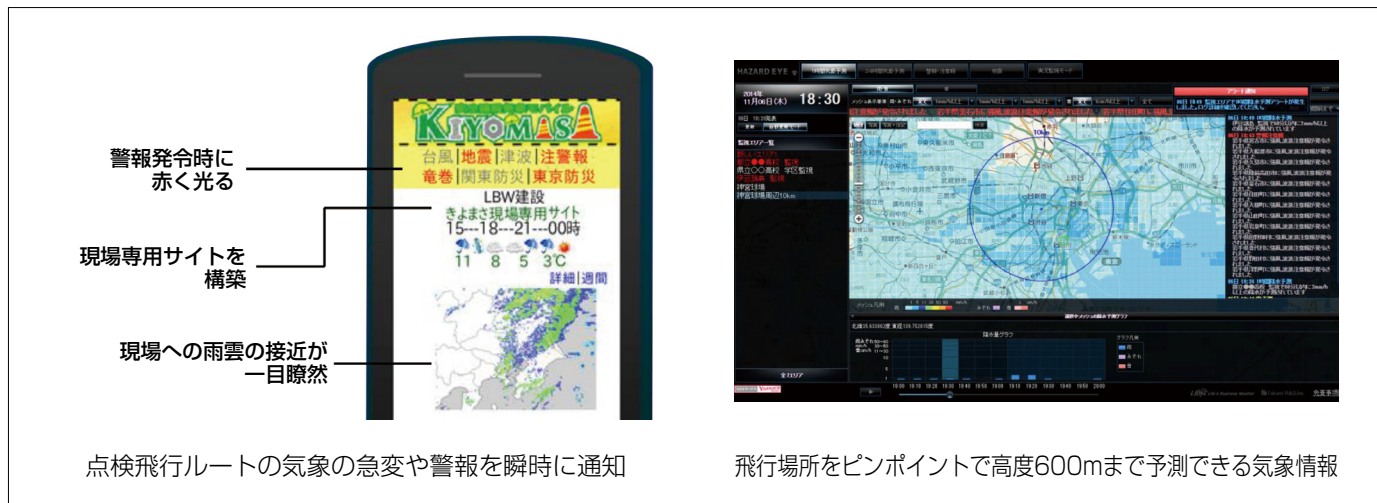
KIYOMASA

警報発令時に
赤く光る

台風|地震|津波|注警報
竜巻|関東防災|東京防災

LBW建設
きよまさ現場専用サイト
15---18---21---00時

現場専用サイトを
構築

11 8 5 3℃
詳細|週間

現場への雨雲の接近が
一目瞭然

点検飛行ルートの気象の急変や警報を瞬時に通知

HAZARD EYE

2014年
11月06日(木) 18:30

10km

全エリア

飛行場所をピンポイントで高度600mまで予測できる気象情報